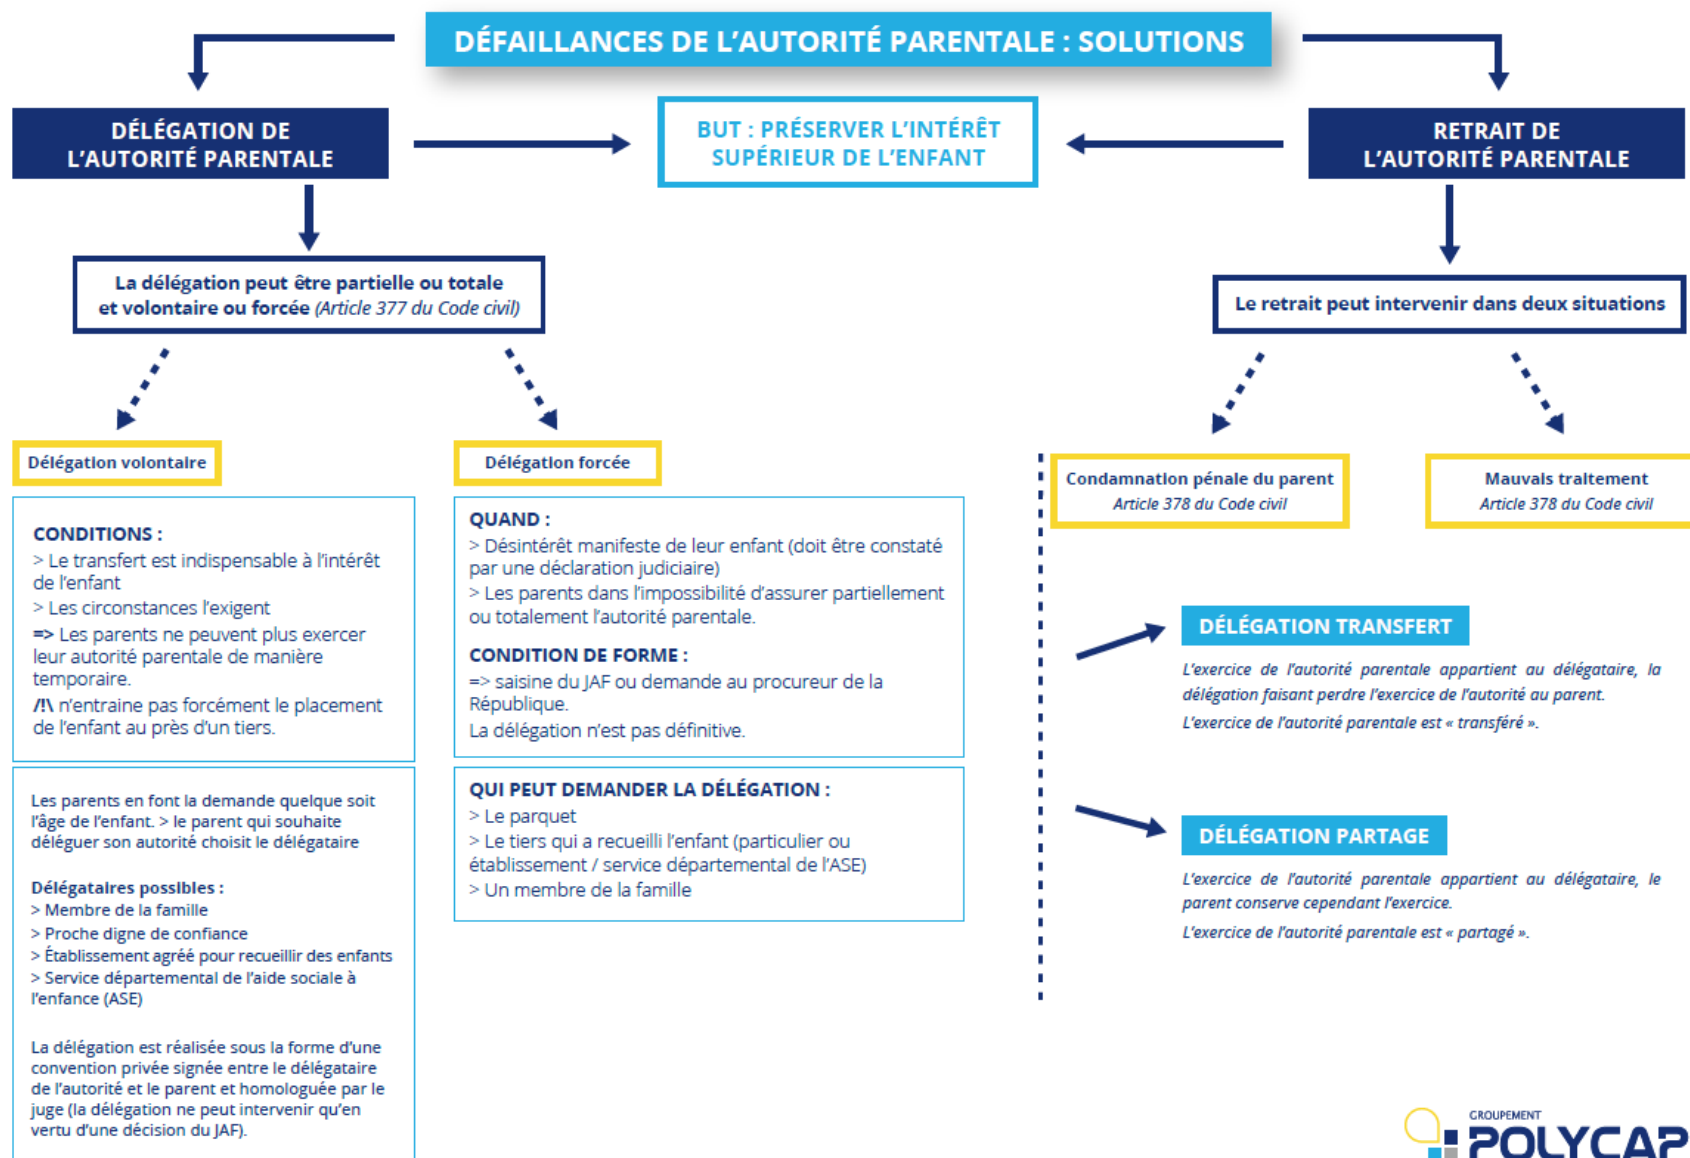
DÉFAILLANCES DE L'AUTORITÉ PARENTALE : SOLUTIONS

DÉLÉGATION DE L'AUTORITÉ PARENTALE

BUT : PRÉSERVER L'INTÉRÊT SUPÉRIEUR DE L'ENFANT

RETRAIT DE L'AUTORITÉ PARENTALE

La délégation peut être partielle ou totale et volontaire ou forcée (Article 377 du Code civil)

Le retrait peut intervenir dans deux situations

Délégation volontaire

Délégation forcée

Condamnation pénale du parent
Article 378 du Code civil

Mauvais traitement
Article 378 du Code civil

CONDITIONS :
> Le transfert est indispensable à l'intérêt de l'enfant
> Les circonstances l'exigent
=> Les parents ne peuvent plus exercer leur autorité parentale de manière temporaire.
/!\ n'entraine pas forcément le placement de l'enfant au près d'un tiers.

Les parents en font la demande quelque soit l'âge de l'enfant. > le parent qui souhaite déléguer son autorité choisit le délégataire

Délégataires possibles :
> Membre de la famille
> Proche digne de confiance
> Établissement agréé pour recueillir des enfants
> Service départemental de l'aide sociale à l'enfance (ASE)

La délégation est réalisée sous la forme d'une convention privée signée entre le délégataire de l'autorité et le parent et homologuée par le juge (la délégation ne peut intervenir qu'en vertu d'une décision du JAF).

QUAND :
> Désintérêt manifeste de leur enfant (doit être constaté par une déclaration judiciaire)
> Les parents dans l'impossibilité d'assurer partiellement ou totalement l'autorité parentale.

CONDITION DE FORME :
=> saisine du JAF ou demande au procureur de la République.
La délégation n'est pas définitive.

QUI PEUT DEMANDER LA DÉLÉGATION :
> Le parquet
> Le tiers qui a recueilli l'enfant (particulier ou établissement / service départemental de l'ASE)
> Un membre de la famille

DÉLÉGATION TRANSFERT

L'exercice de l'autorité parentale appartient au délégataire, la délégation faisant perdre l'exercice de l'autorité au parent.
L'exercice de l'autorité parentale est « transféré ».

DÉLÉGATION PARTAGE

L'exercice de l'autorité parentale appartient au délégataire, le parent conserve cependant l'exercice.
L'exercice de l'autorité parentale est « partagé ».

GROUPEMENT
POLYCAP